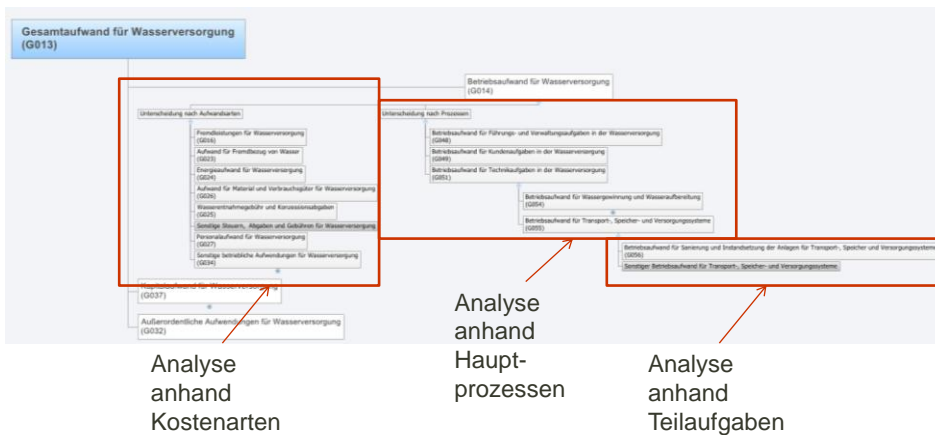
Gesamtaufwand für Wasserversorgung (G013)

Betriebsaufwand für Wasserversorgung (G014)

Unterscheidung nach Aufwandsarten

Fremdleistungen für Wasserversorgung (G016)

Aufwand für Fremdbezug von Wasser (G023)

Energieaufwand für Wasserversorgung (G024)

Aufwand für Material und Verbrauchsgüter für Wasserversorgung (G026)

Wasserentnahmegebühr und Konzessionsabgaben (G025)

Sonstige Steuern, Abgaben und Gebühren für Wasserversorgung

Personalaufwand für Wasserversorgung (G027)

Sonstige betriebliche Aufwendungen für Wasserversorgung (G034)

Kapitalaufwand für Wasserversorgung (G037)

Außerordentliche Aufwendungen für Wasserversorgung (G032)

Unterscheidung nach Prozessen

Betriebsaufwand für Führungs- und Verwaltungsaufgaben in der Wasserversorgung (G048)

Betriebsaufwand für Kundenaufgaben in der Wasserversorgung (G049)

Betriebsaufwand für Technikaufgaben in der Wasserversorgung (G051)

Betriebsaufwand für Wassergewinnung und Wasseraufbereitung (G054)

Betriebsaufwand für Transport-, Speicher- und Versorgungssysteme (G055)

Betriebsaufwand für Sanierung und Instandsetzung der Anlagen für Transport-, Speicher und Versorgungssysteme (G056)

Sonstiger Betriebsaufwand für Transport-, Speicher- und Versorgungssysteme

Analyse anhand Kostenarten

Analyse anhand Hauptprozessen

Analyse anhand Teilaufgaben